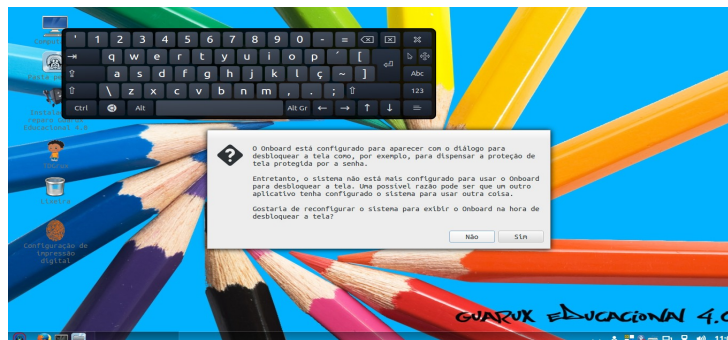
' 1 2 3 4 5 6 7 8 9 0 - = ⌫ ✕
⇥ q w e r t y u i o p ´ [
⇪ a s d f g h j k l ç ~ ]
⇧ \ z x c v b n m , . ; ⇧
Ctrl Alt Alt Gr ← → ↑ ↓
Abc
123

Computador
Pasta p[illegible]
Instalar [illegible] Educacional 4.0
Lixeira
Configuração de impressão digital

O Onboard está configurado para aparecer com o diálogo para desbloquear a tela como, por exemplo, para dispensar a proteção de tela protegida por a senha.

Entretanto, o sistema não está mais configurado para usar o Onboard para desbloquear a tela. Uma possível razão pode ser que um outro aplicativo tenha configurado o sistema para usar outra coisa.

Gostaria de reconfigurar o sistema para exibir o Onboard na hora de desbloquear a tela?

Não
Sim

GUARUX EDUCACIONAL 4.0